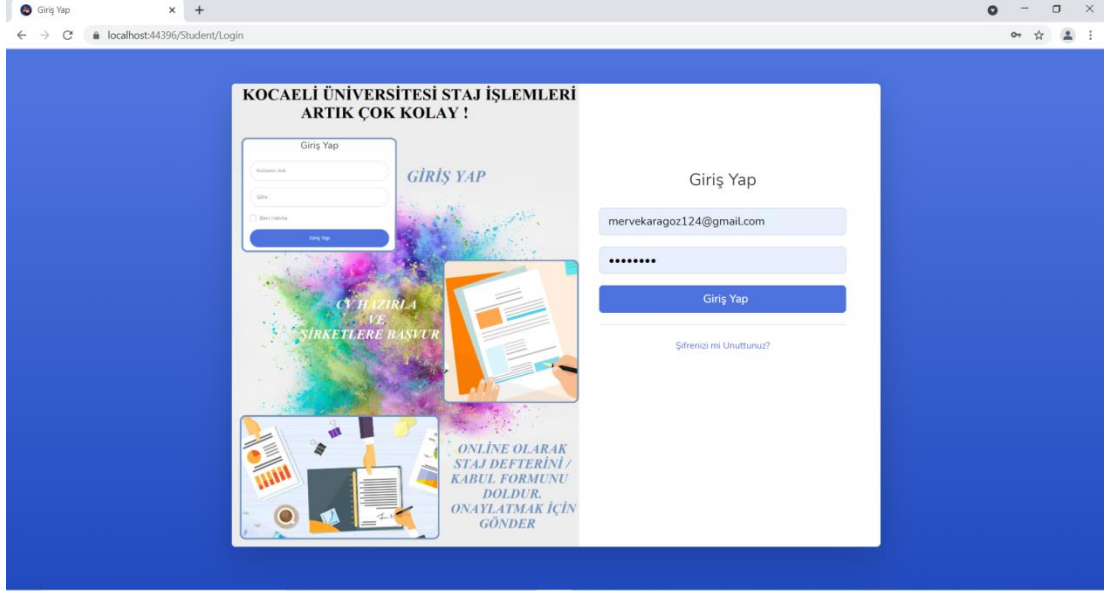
Giriş Yap

localhost:44396/Student/Login

KOCAELİ ÜNİVERSİTESİ STAJ İŞLEMLERİ ARTIK ÇOK KOLAY !

Giriş Yap

Kullanıcı Adı

Şifre

Beni Hatırla

Giriş Yap

GİRİŞ YAP

CV HAZIRLA VE ŞİRKETLERE BAŞVUR

ONLİNE OLARAK STAJ DEFTERİNİ / KABUL FORMUNU DOLDUR. ONAYLATMAK İÇİN GÖNDER

Giriş Yap

mervekaragoz124@gmail.com

••••••••

Giriş Yap

Şifrenizi mi Unuttunuz?